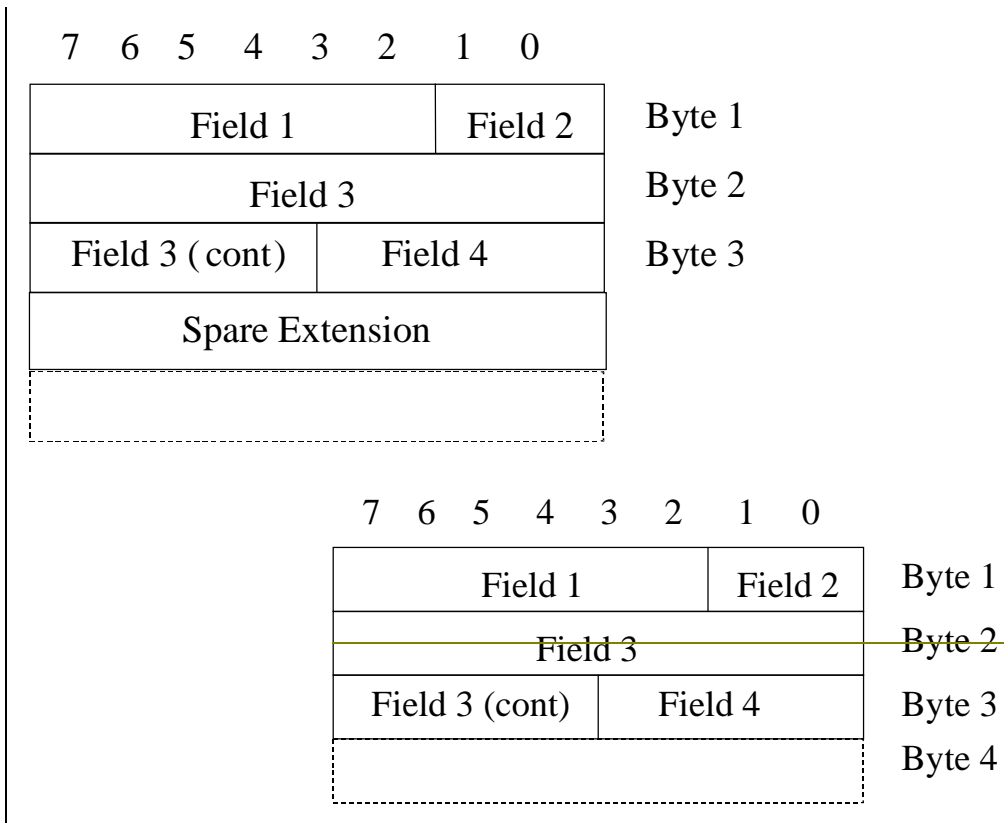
7 6 5 4 3 2 1 0

| Field 1 | Field 2 |
|---|---|
| Field 3 | |
| Field 3 ( cont) | Field 4 |
| Spare Extension | |

Byte 1
Byte 2
Byte 3

7 6 5 4 3 2 1 0

| Field 1 | Field 2 |
|---|---|
| Field 3 | |
| Field 3 (cont) | Field 4 |

Byte 1
Byte 2
Byte 3
Byte 4